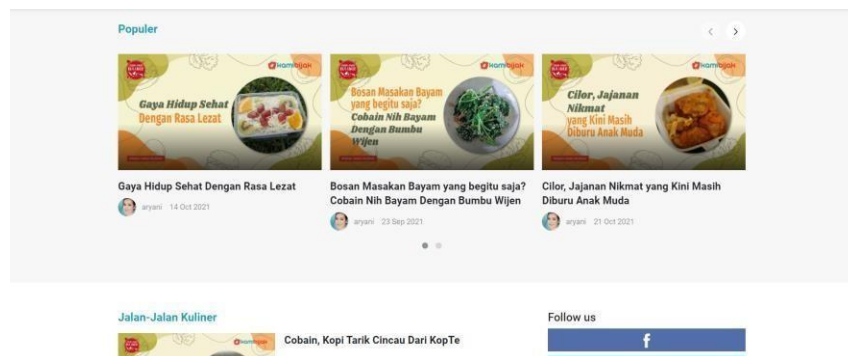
Populer

‹ ›

Kambojah

Gaya Hidup Sehat Dengan Rasa Lezat

Gaya Hidup Sehat Dengan Rasa Lezat

aryani 14 Oct 2021

Kambojah

Bosan Masakan Bayam yang begitu saja? Cobain Nih Bayam Dengan Bumbu Wijen

Bosan Masakan Bayam yang begitu saja? Cobain Nih Bayam Dengan Bumbu Wijen

aryani 23 Sep 2021

Kambojah

Cilor, Jajanan Nikmat yang Kini Masih Diburu Anak Muda

Cilor, Jajanan Nikmat yang Kini Masih Diburu Anak Muda

aryani 21 Oct 2021

Jalan-Jalan Kuliner

Kambojah

Cobain, Kopi Tarik Cincau Dari KopTe

Follow us

f